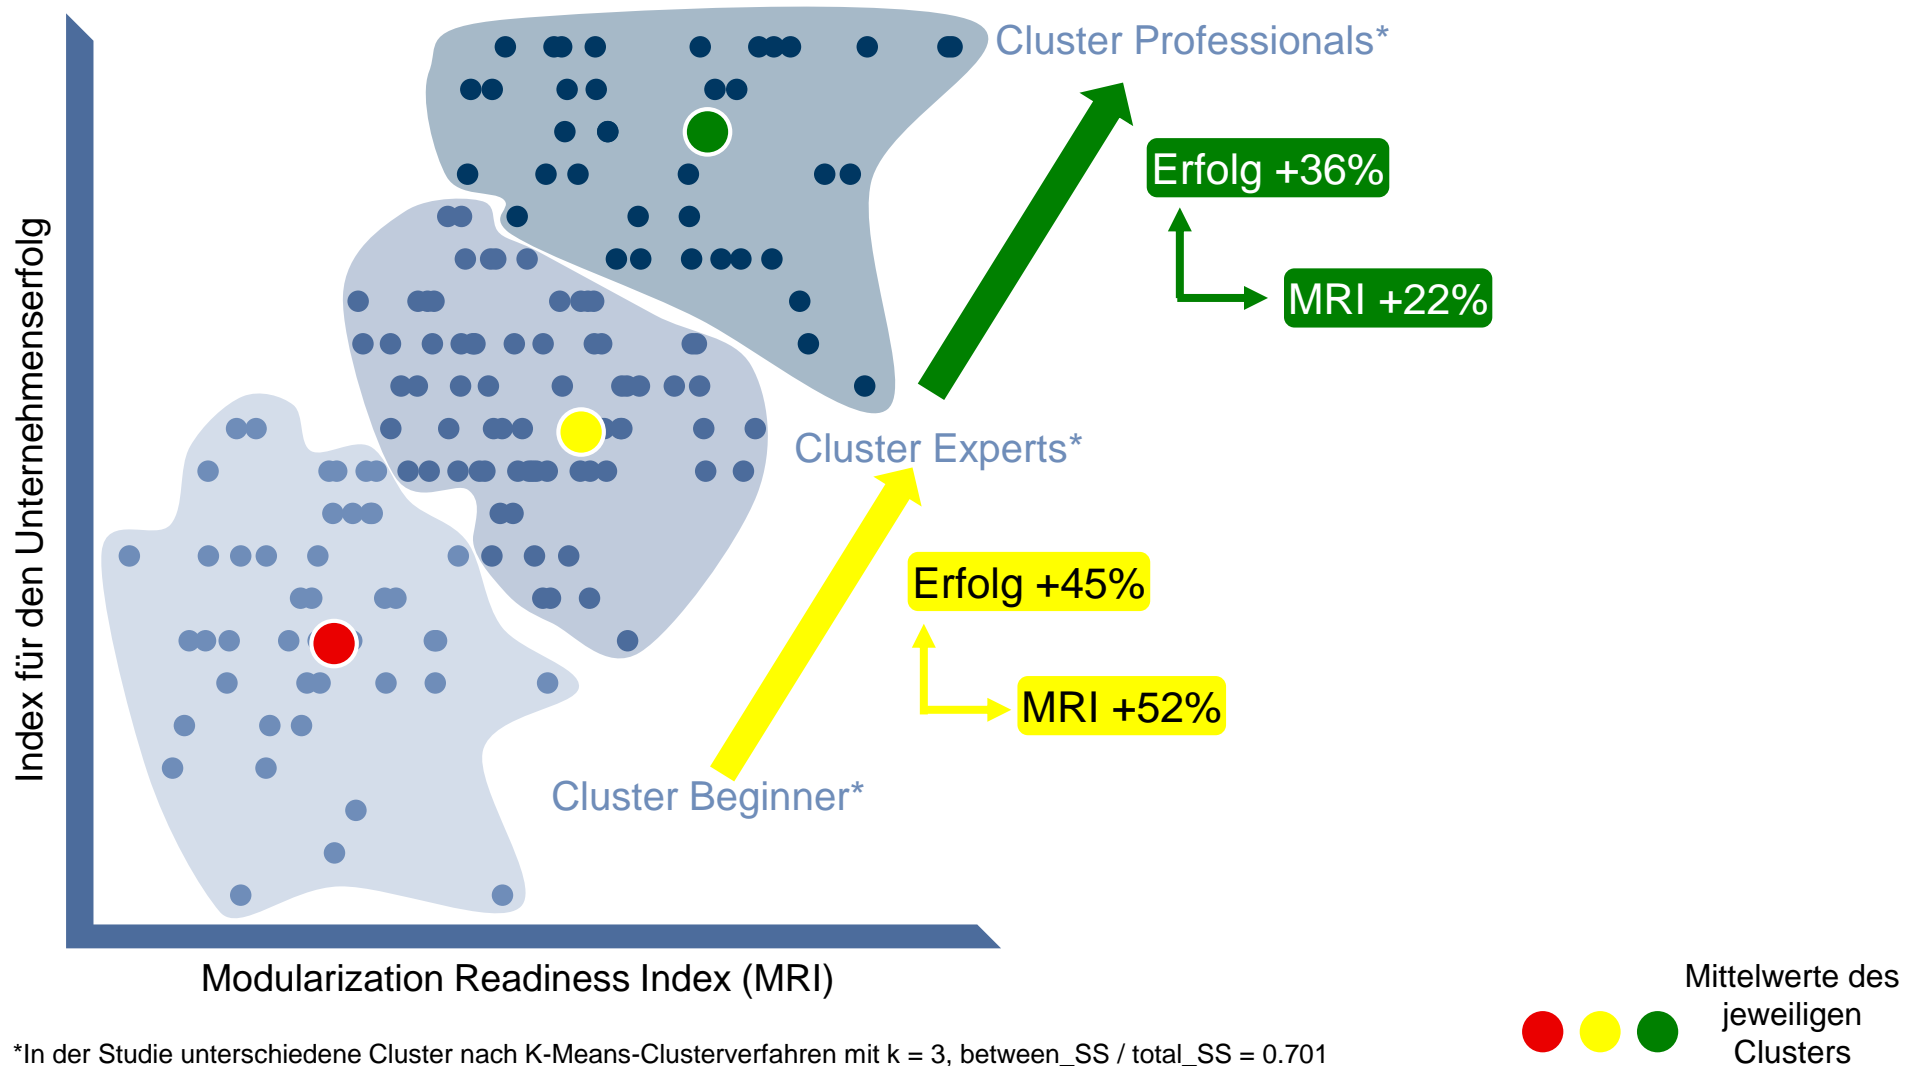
Cluster Professionals*

Erfolg +36%

MRI +22%

Cluster Experts*

Erfolg +45%

MRI +52%

Cluster Beginner*

Index für den Unternehmenserfolg

Modularization Readiness Index (MRI)

Mittelwerte des jeweiligen Clusters

*In der Studie unterschiedene Cluster nach K-Means-Clusterverfahren mit k = 3, between_SS / total_SS = 0.701